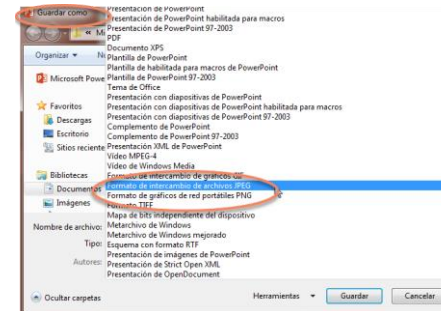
Guardar como
Presentación de PowerPoint
Presentación de PowerPoint habilitada para macros
Presentación de PowerPoint 97-2003
PDF
Documento XPS
Plantilla de PowerPoint
Plantilla de habilitada para macros de PowerPoint
Plantilla de PowerPoint 97-2003
Tema de Office
Presentación con diapositivas de PowerPoint
Presentación con diapositivas de PowerPoint habilitada para macros
Presentación con diapositivas de PowerPoint 97-2003
Complemento de PowerPoint
Complemento de PowerPoint 97-2003
Presentación XML de PowerPoint
Vídeo MPEG-4
Vídeo de Windows Media
Formato de intercambio de gráficos GIF
Formato de intercambio de archivos JPEG
Formato de gráficos de red portátiles PNG
Formato TIFF
Mapa de bits independiente del dispositivo
Metarchivo de Windows
Metarchivo de Windows mejorado
Esquema con formato RTF
Presentación de imágenes de PowerPoint
Presentación de Strict Open XML
Presentación de OpenDocument

Organizar ▾
Ni
Microsoft Powe
Favoritos
Descargas
Escritorio
Sitios reciente
Bibliotecas
Documentos
Imágenes
Nombre de archivo:
Tipo:
Autores:
Ocultar carpetas
Herramientas ▾
Guardar
Cancelar